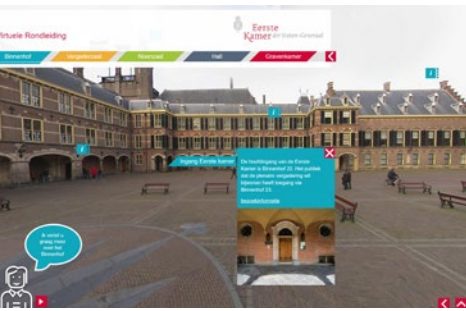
irtuele Rondleiding

Eerste Kamer der Staten-Generaal

Binnenhof
Vergaderzaal
Rolzaal
Hall
Gravenkamer

Ingang Eerste kamer

De hoofdingang van de Eerste Kamer is Binnenhof 22. Het publiek dat de plenaire vergadering wil bijwonen heeft ingang via Binnenhof 21.

bezoekinformatie

Ik vertel u graag meer over het Binnenhof